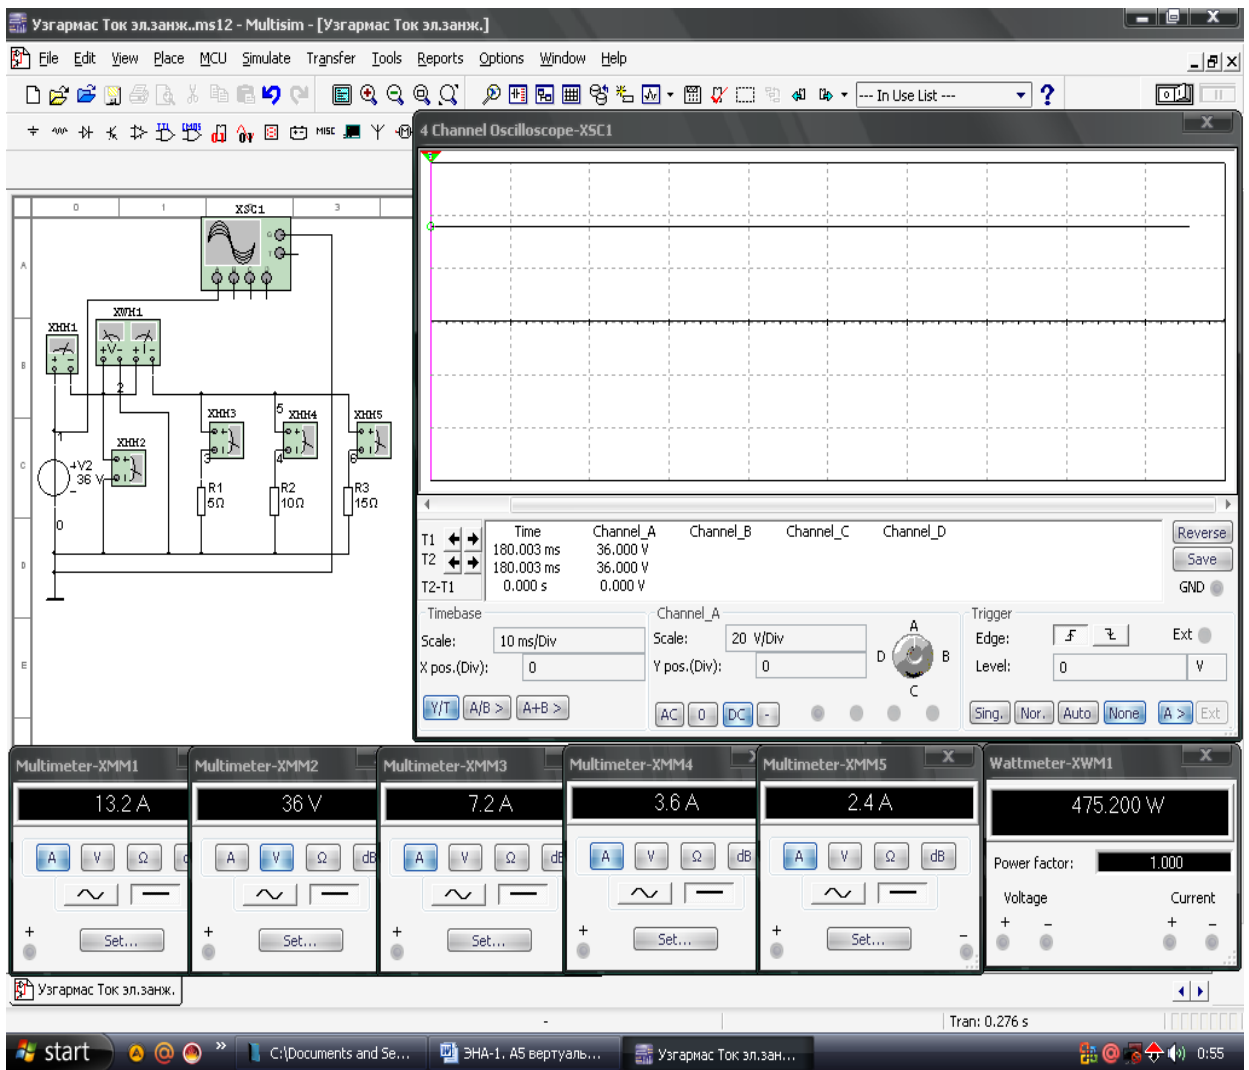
Узгармас Ток эл.занж..ms12 - Multisim - [Узгармас Ток эл.занж.]

File Edit View Place MCU Simulate Transfer Tools Reports Options Window Help

--- In Use List ---

4 Channel Oscilloscope-XSC1

XSC1

0 1 3

A B C D E

XMM1 XWM1 XMM3 XMM4 XMM5 XMM2

+V2 36 V

R1 5Ω R2 10Ω R3 15Ω

1 2 3 4 5 6 0

| | Time | Channel_A | Channel_B | Channel_C | Channel_D |
|---|---|---|---|---|---|
| T1 | 180.003 ms | 36.000 V | | | |
| T2 | 180.003 ms | 36.000 V | | | |
| T2-T1 | 0.000 s | 0.000 V | | | |

Reverse
Save
GND

Timebase
Scale: 10 ms/Div
X pos.(Div): 0
Y/T A/B > A+B >

Channel_A
Scale: 20 V/Div
Y pos.(Div): 0
AC 0 DC -
A B C D

Trigger
Edge:
Ext
Level: 0 V
Sing. Nor. Auto None A > Ext

Multimeter-XMM1
13.2 A
A V Ω
Set...

Multimeter-XMM2
36 V
A V Ω dB
Set...

Multimeter-XMM3
7.2 A
A V Ω dB
Set...

Multimeter-XMM4
3.6 A
A V Ω dB
Set...

Multimeter-XMM5
2.4 A
A V Ω dB
Set...

Wattmeter-XWM1
475.200 W
Power factor: 1.000
Voltage Current
+ - + -

Узгармас Ток эл.занж.

Tran: 0.276 s

start C:\Documents and Se... ЭНА-1. А5 вертуаль... Узгармас Ток эл.зан... 0:55